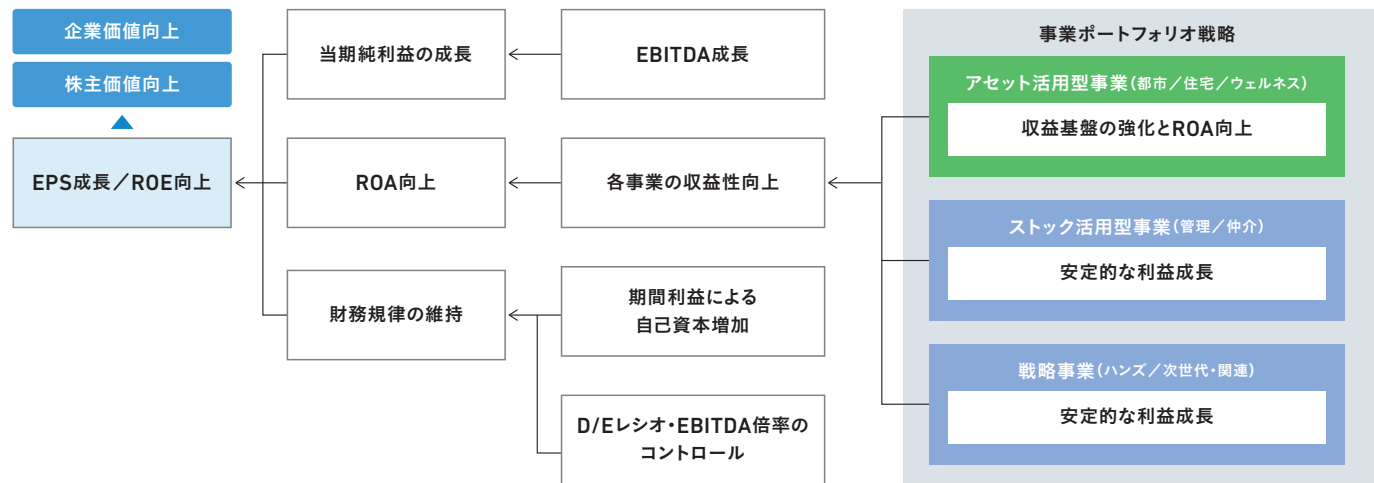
企業価値向上

株主価値向上

EPS成長／ROE向上

当期純利益の成長

ROA向上

財務規律の維持

EBITDA成長

各事業の収益性向上

期間利益による自己資本増加

D/Eレシオ・EBITDA倍率のコントロール

事業ポートフォリオ戦略

アセット活用型事業（都市／住宅／ウェルネス）

収益基盤の強化とROA向上

ストック活用型事業（管理／仲介）

安定的な利益成長

戦略事業（ハンズ／次世代・関連）

安定的な利益成長